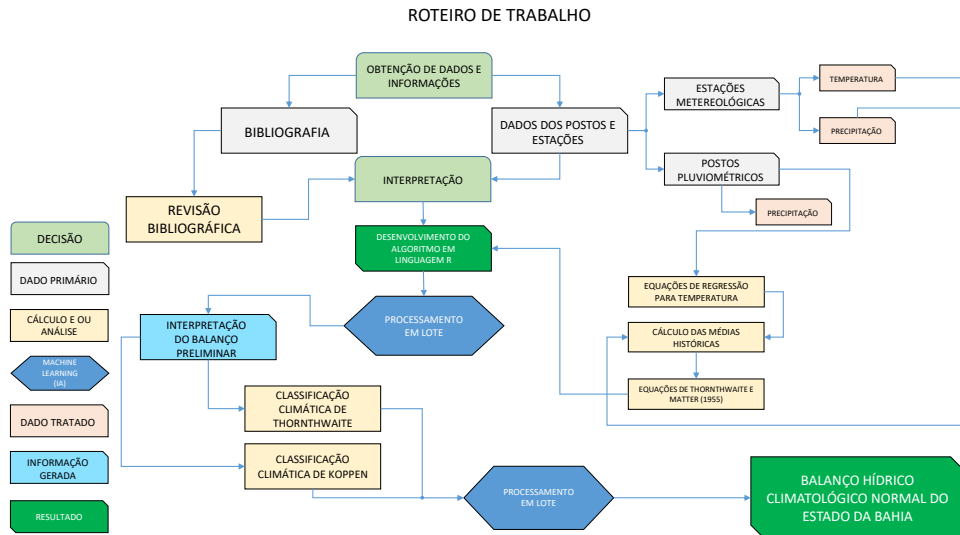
ROTEIRO DE TRABALHO

OBTENÇÃO DE DADOS E INFORMAÇÕES

BIBLIOGRAFIA

DADOS DOS POSTOS E ESTAÇÕES

ESTAÇÕES METEREOLÓGICAS

TEMPERATURA

PRECIPITAÇÃO

POSTOS PLUVIOMÉTRICOS

PRECIPITAÇÃO

INTERPRETAÇÃO

REVISÃO BIBLIOGRÁFICA

DESENVOLVIMENTO DO ALGORITMO EM LINGUAGEM R

EQUAÇÕES DE REGRESSÃO PARA TEMPERATURA

CÁLCULO DAS MÉDIAS HISTÓRICAS

EQUAÇÕES DE THORNTHWAITE E MATTER (1955)

PROCESSAMENTO EM LOTE

INTERPRETAÇÃO DO BALANÇO PRELIMINAR

CLASSIFICAÇÃO CLIMÁTICA DE THORNTHWAITE

CLASSIFICAÇÃO CLIMÁTICA DE KOPPEN

PROCESSAMENTO EM LOTE

BALANÇO HÍDRICO CLIMATOLÓGICO NORMAL DO ESTADO DA BAHIA

DECISÃO

DADO PRIMÁRIO

CÁLCULO E OU ANÁLISE

MACHINE LEARNING (IA)

DADO TRATADO

INFORMAÇÃO GERADA

RESULTADO